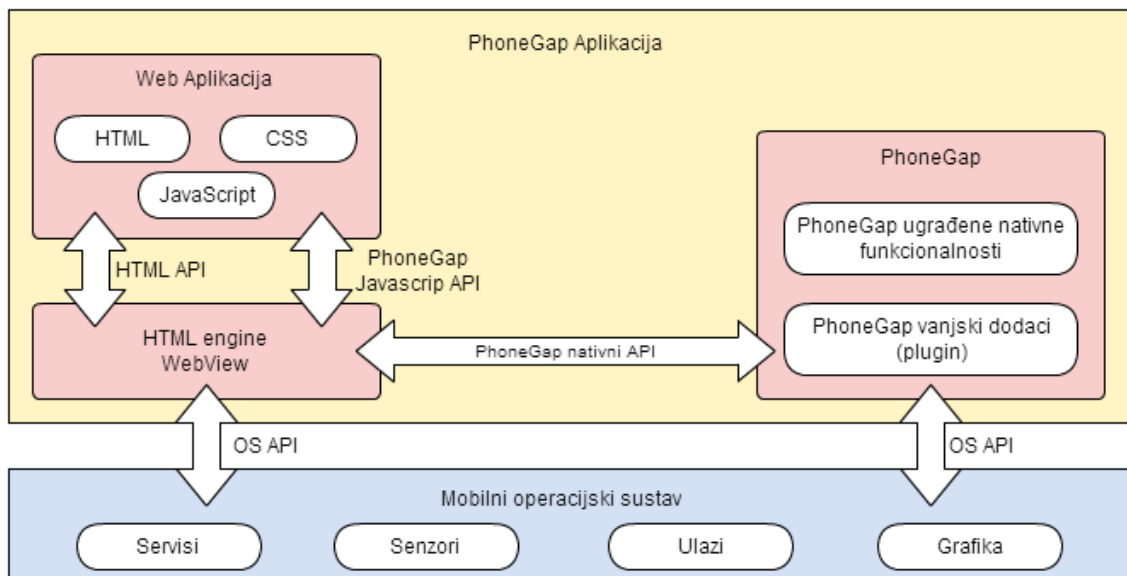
PhoneGap Aplikacija

Web Aplikacija

HTML

CSS

JavaScript

HTML API

PhoneGap Javascrip API

HTML engine WebView

PhoneGap nativni API

PhoneGap

PhoneGap ugrađene nativne funkcionalnosti

PhoneGap vanjski dodaci (plugin)

OS API

OS API

Mobilni operacijski sustav

Servisi

Senzori

Ulazi

Grafika